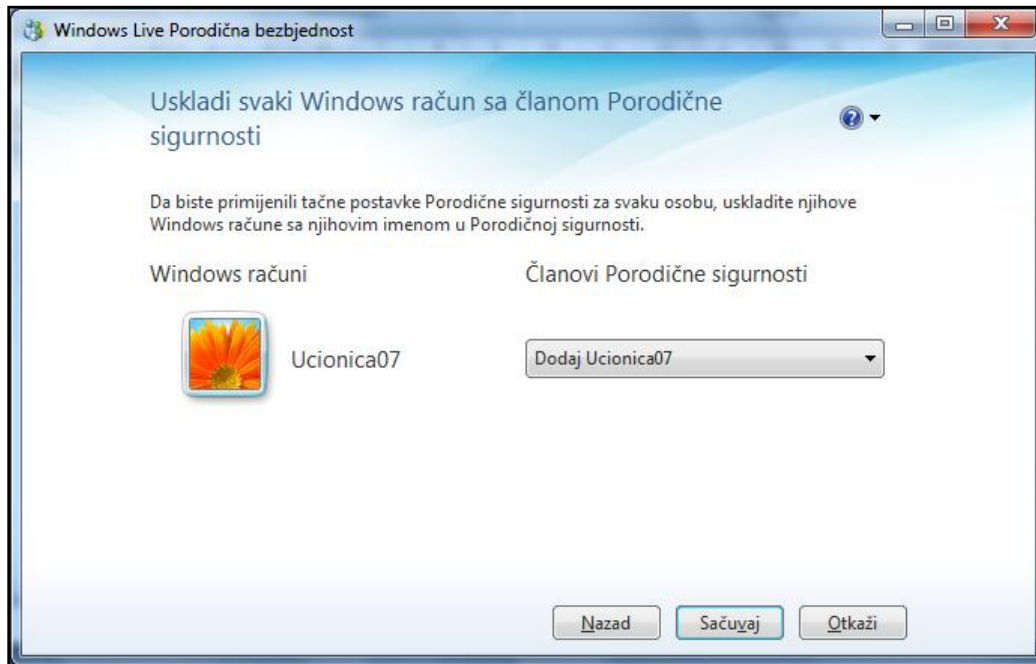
Windows Live Porodična bezbjednost

Uskladi svaki Windows račun sa članom Porodične sigurnosti

Da biste primijenili tačne postavke Porodične sigurnosti za svaku osobu, uskladite njihove Windows račune sa njihovim imenom u Porodičnoj sigurnosti.

Windows računi

Članovi Porodične sigurnosti

Ucionica07

Dodaj Ucionica07

Nazad

Sačuvaj

Otkaži